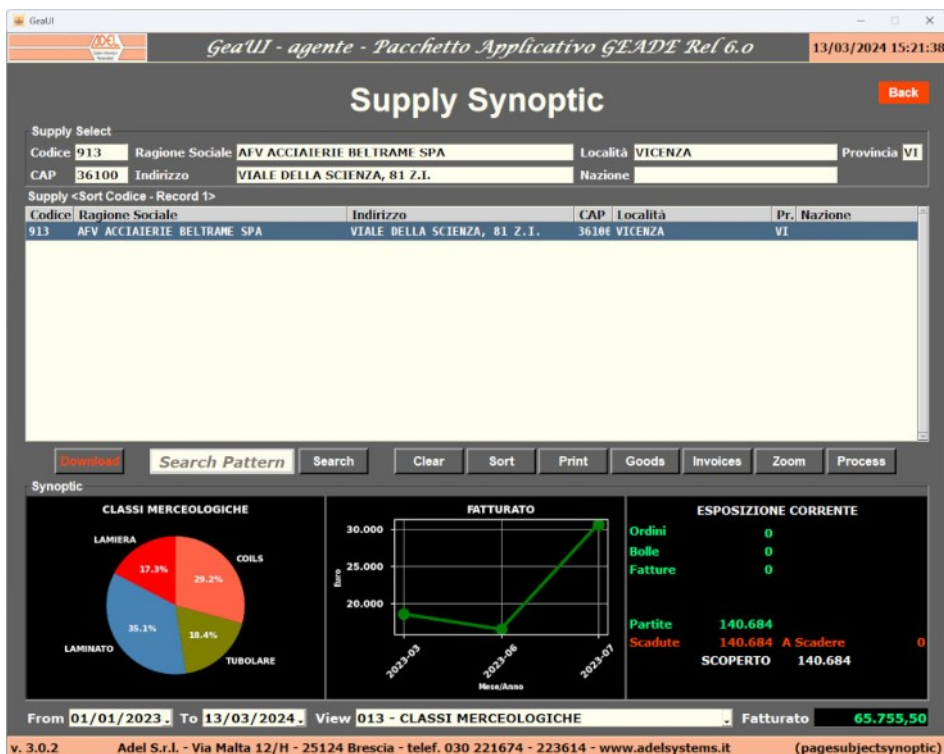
GeaUI

GeaUI - agente - Pacchetto Applicativo GEADE Rel 6.0

13/03/2024 15:21:38

Supply Synoptic

Back

Supply Select

Codice 913 Ragione Sociale AFV ACCIAIERIE BELTRAME SPA Località VICENZA Provincia VI

CAP 36100 Indirizzo VIALE DELLA SCIENZA, 81 Z.I. Nazione

Supply <Sort Codice - Record 1>

| Codice | Ragione Sociale | Indirizzo | CAP | Località | Pr. | Nazione |
|---|---|---|---|---|---|---|
| 913 | AFV ACCIAIERIE BELTRAME SPA | VIALE DELLA SCIENZA, 81 Z.I. | 3610€ | VICENZA | VI | |

Download Search Pattern Search Clear Sort Print Goods Invoices Zoom Process

Synoptic

CLASSI MERCEOLOGICHE

LAMIERA 17.3% COILS 29.2% LAMINATO 35.1% 18.4% TUBOLARE

FATTURATO

30.000 25.000 20.000 Euro

2023-03 2023-06 2023-07

Mese/Anno

ESPOSIZIONE CORRENTE

Ordini 0
Bolle 0
Fatture 0

Partite 140.684
Scadute 140.684 A Scadere 0
SCOPERTO 140.684

From 01/01/2023 To 13/03/2024 View 013 - CLASSI MERCEOLOGICHE Fatturato 65.755,50

v. 3.0.2 Adel S.r.l. - Via Malta 12/H - 25124 Brescia - telef. 030 221674 - 223614 - www.adelsystems.it (pagesubjectsynoptic)